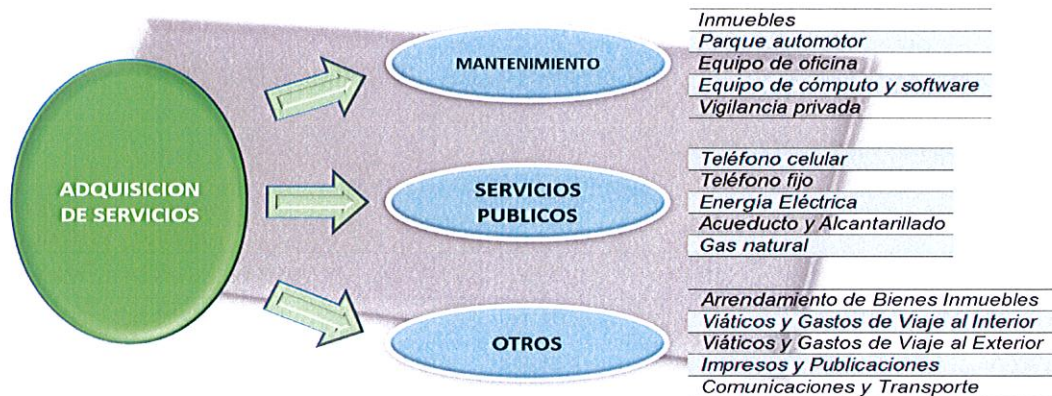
ADQUISICION DE SERVICIOS

MANTENIMIENTO

Inmuebles
Parque automotor
Equipo de oficina
Equipo de cómputo y software
Vigilancia privada

SERVICIOS PUBLICOS

Teléfono celular
Teléfono fijo
Energía Eléctrica
Acueducto y Alcantarillado
Gas natural

OTROS

Arrendamiento de Bienes Inmuebles
Viáticos y Gastos de Viaje al Interior
Viáticos y Gastos de Viaje al Exterior
Impresos y Publicaciones
Comunicaciones y Transporte